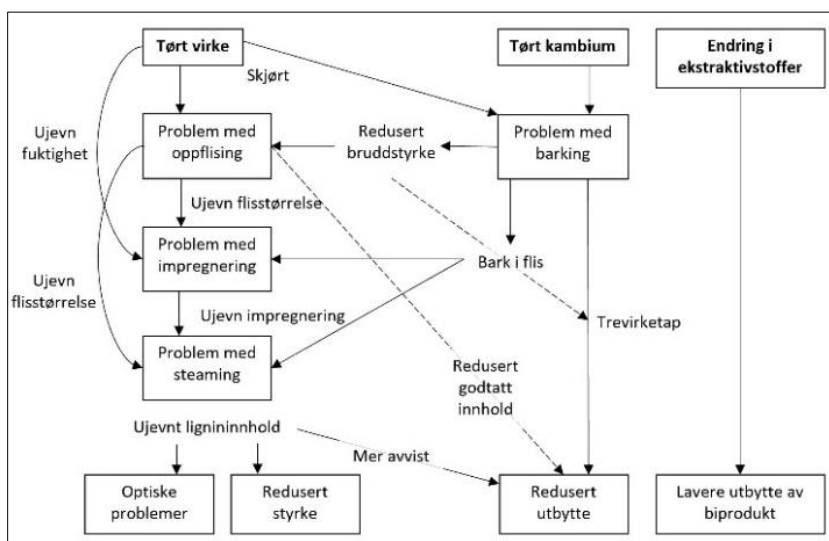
Tørt virke

Tørt kambium

Endring i ekstraktivstoffer

Skjørt

Ujevn fuktighet

Problem med oppflising

Redusert bruddstyrke

Problem med barking

Ujevn flisstørrelse

Problem med impregnering

Bark i flis

Ujevn flisstørrelse

Ujevn impregnering

Trevirketap

Problem med steaming

Redusert godtatt innhold

Ujevnt lignininnhold

Mer avvist

Optiske problemer

Redusert styrke

Redusert utbytte

Lavere utbytte av biprodukt